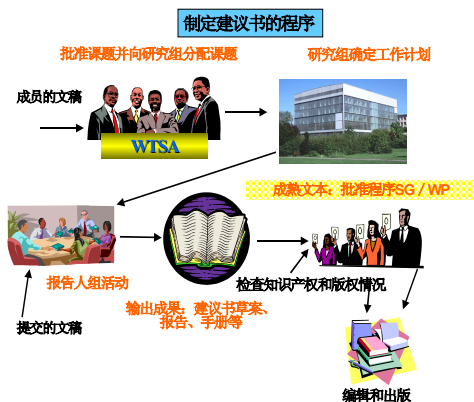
制定建议书的程序

批准课题并向研究组分配课题

研究组确定工作计划

成员的文稿

WTSA

成熟文本：批准程序SG / WP

报告人组活动

检查知识产权和版权情况

输出成果：建议书草案、报告、手册等

提交的文稿

编辑和出版